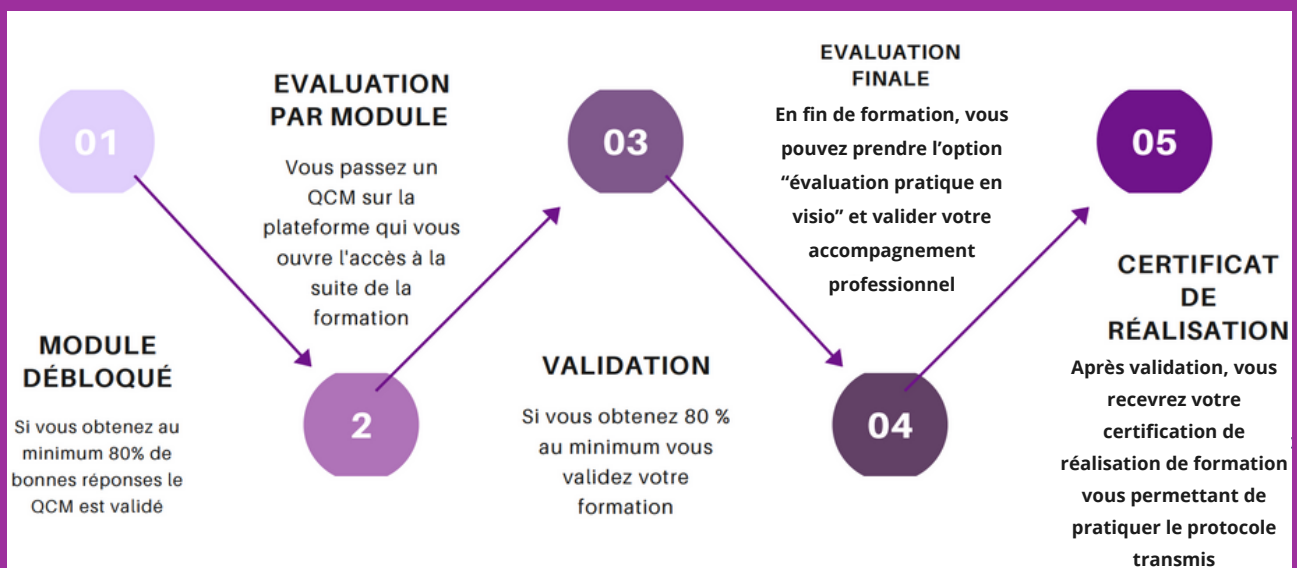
01

MODULE DÉBLOQUÉ

Si vous obtenez au minimum 80% de bonnes réponses le QCM est validé

EVALUATION PAR MODULE

Vous passez un QCM sur la plateforme qui vous ouvre l'accès à la suite de la formation

2

03

VALIDATION

Si vous obtenez 80 % au minimum vous validez votre formation

EVALUATION FINALE

En fin de formation, vous pouvez prendre l'option "évaluation pratique en visio" et valider votre accompagnement professionnel

04

05

CERTIFICAT DE RÉALISATION

Après validation, vous recevrez votre certification de réalisation de formation vous permettant de pratiquer le protocole transmis